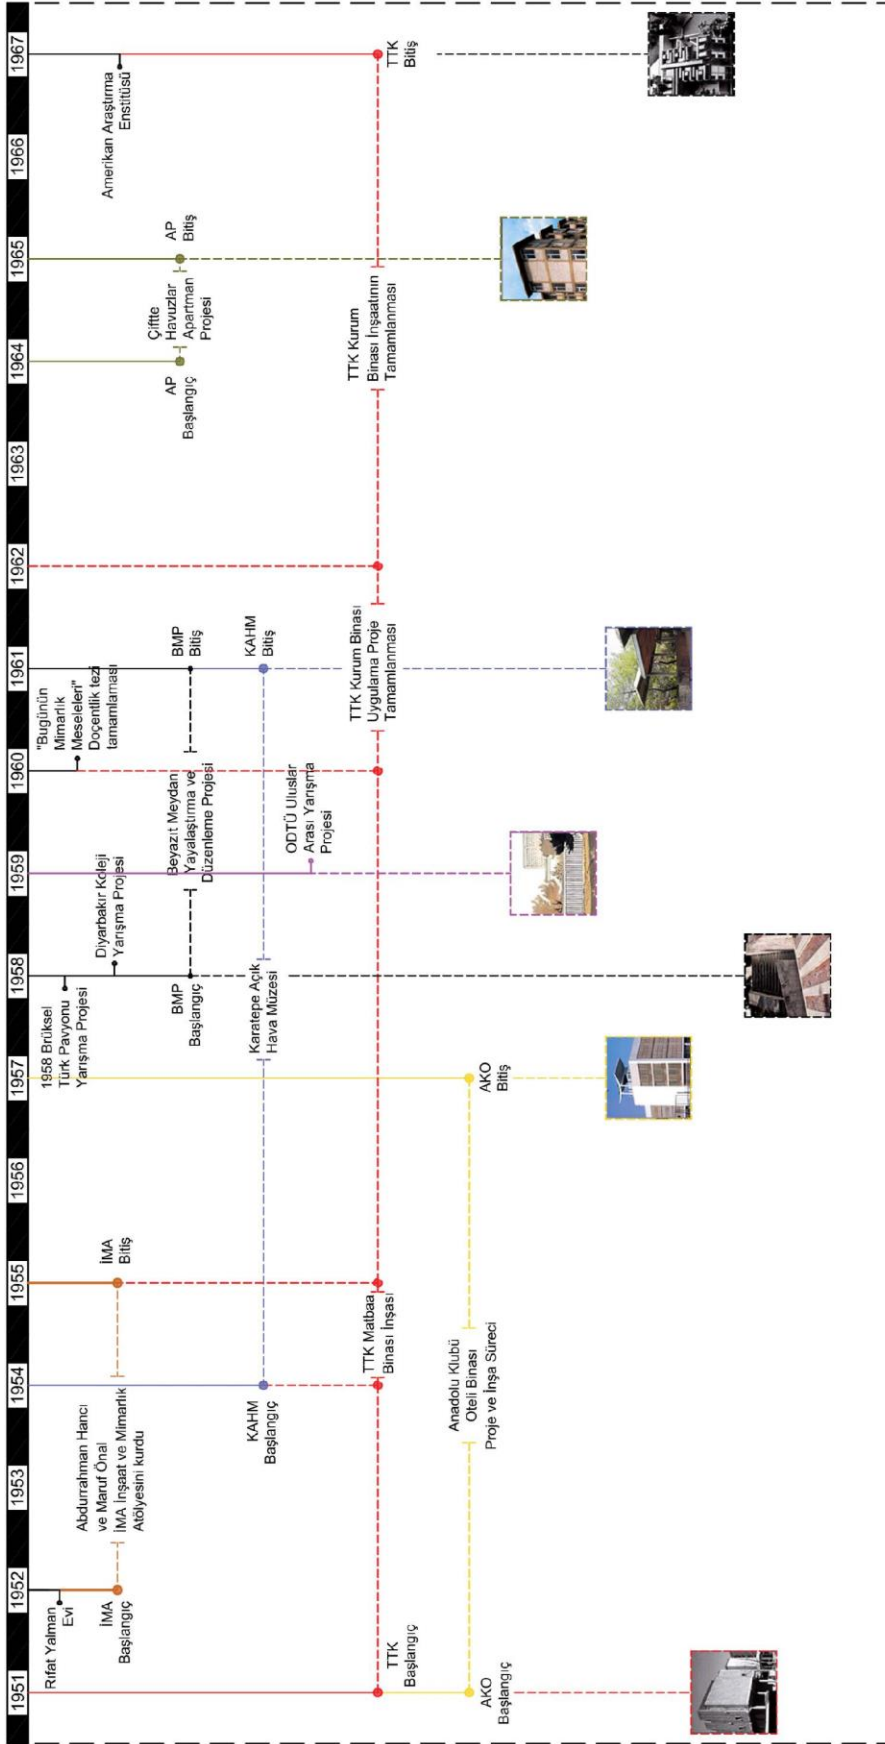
1967
1966
1965
1964
1963
1962
1961
1960
1959
1958
1957
1956
1955
1954
1953
1952
1951

Amerikan Araştırma Enstitüsü

TTK Bitiş

AP Bitiş

Çiftte Havuzlar Apartman Projesi

AP Başlangıç

TTK Kurum Binası İnşaatının Tamamlanması

BMP Bitiş

KAHM Bitiş

"Bugünün Mimarlık Meseleleri" Doçentlik tezi tamamlaması

TTK Kurum Binası Uygulama Proje Tamamlanması

Beyazıt Meydanı Yayalaştırma ve Düzenleme Projesi

ODTÜ Uluslar Arası Yarışma Projesi

Diyarbakır Koleji Yarışma Projesi

1958 Brüksel Türk Pavyonu Yarışma Projesi

BMP Başlangıç

Karatepe Açık Hava Müzesi

AKO Bitiş

İMA Bitiş

TTK Matbaa Binası İnşası

Abdurrahman Hancı ve Maruf Önal İMA İnşaat ve Mimarlık Atölyesini kurdu

KAHM Başlangıç

Anadolu Klübü Oteli Binası Proje ve İnşa Süreci

Rıfat Yalman Evi

İMA Başlangıç

TTK Başlangıç

AKO Başlangıç